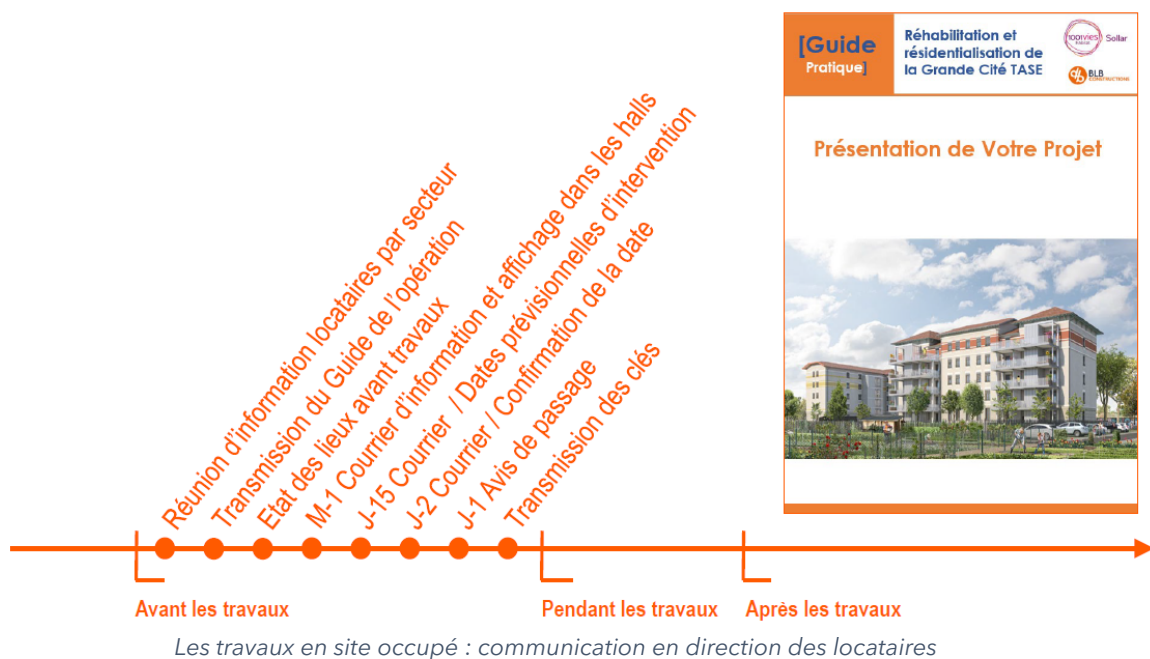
[Guide
Pratique]

Réhabilitation et résidentialisation de la Grande Cité TASE

100% vies
Sollar
BLB CONSTRUCTIONS

Présentation de Votre Projet

Réunion d'information locataires par secteur
Transmission du Guide de l'opération
Etat des lieux avant travaux
M-1 Courrier d'information et affichage dans les halls
J-15 Courrier / Dates prévisionnelles d'intervention
J-2 Courrier / Confirmation de la date
J-1 Avis de passage
Transmission des clés

Avant les travaux
Pendant les travaux
Après les travaux

Les travaux en site occupé : communication en direction des locataires